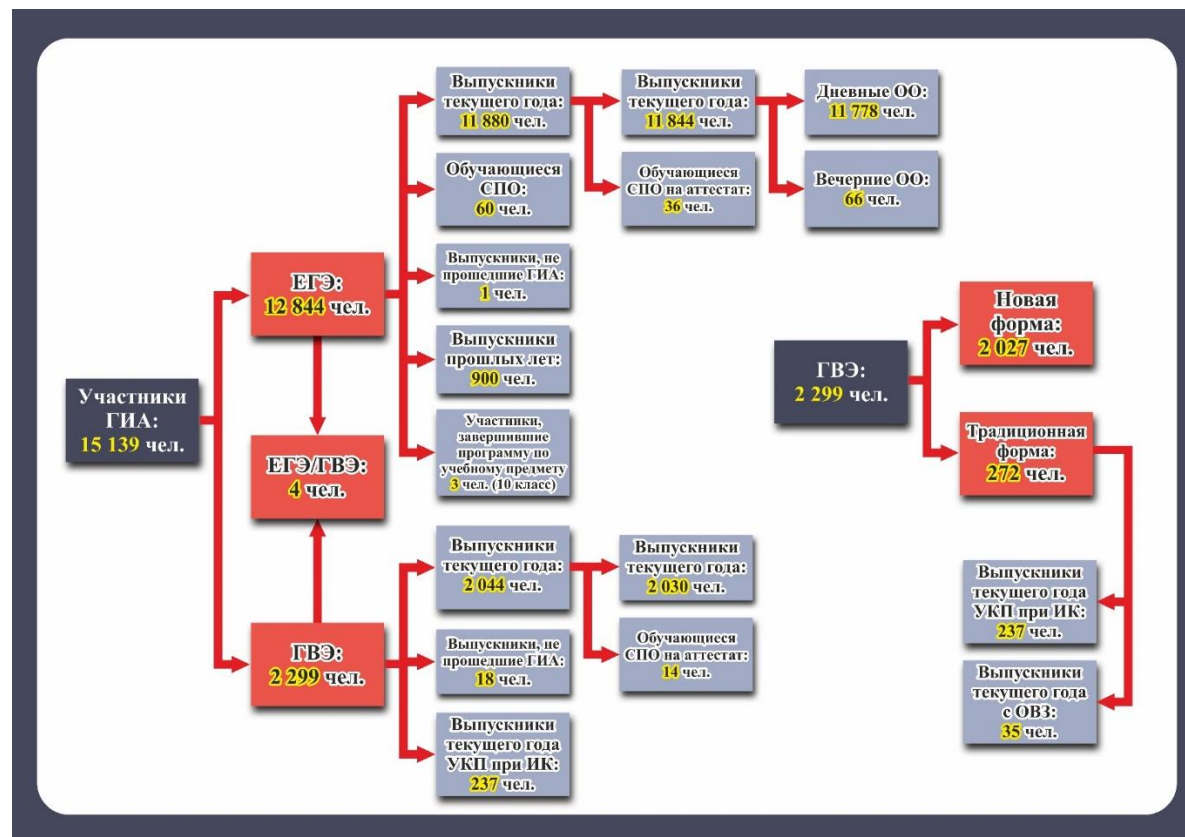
Участники ГИА:
15 139 чел.

ЕГЭ:
12 844 чел.

ЕГЭ/ГВЭ:
4 чел.

ГВЭ:
2 299 чел.

Выпускники текущего года:
11 880 чел.

Обучающиеся СПО:
60 чел.

Выпускники, не прошедшие ГИА:
1 чел.

Выпускники прошлых лет:
900 чел.

Участники, завершившие программу по учебному предмету
3 чел. (10 класс)

Выпускники текущего года:
11 844 чел.

Обучающиеся СПО на аттестат:
36 чел.

Дневные ОО:
11 778 чел.

Вечерние ОО:
66 чел.

Выпускники текущего года:
2 044 чел.

Выпускники, не прошедшие ГИА:
18 чел.

Выпускники текущего года УКП при ИК:
237 чел.

Выпускники текущего года:
2 030 чел.

Обучающиеся СПО на аттестат:
14 чел.

ГВЭ:
2 299 чел.

Новая форма:
2 027 чел.

Традиционная форма:
272 чел.

Выпускники текущего года УКП при ИК:
237 чел.

Выпускники текущего года с ОВЗ:
35 чел.